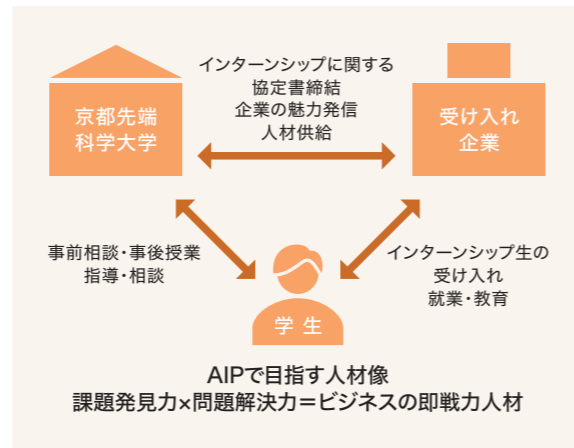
インターンシップに関する
協定書締結
企業の魅力発信
人材供給

京都先端
科学大学

受け入れ
企業

事前相談・事後授業
指導・相談

インターンシップ生の
受け入れ
就業・教育

学生

AIPで目指す人材像
課題発見力×問題解決力＝ビジネスの即戦力人材